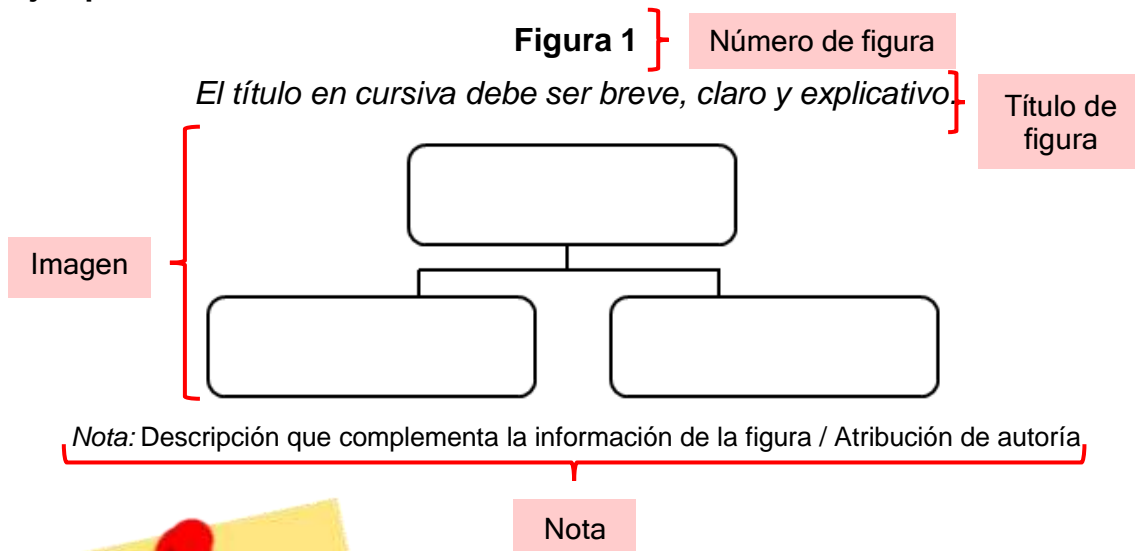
Figura 1

Número de figura

El título en cursiva debe ser breve, claro y explicativo.

Título de figura

Imagen

Nota: Descripción que complementa la información de la figura / Atribución de autoría

Nota